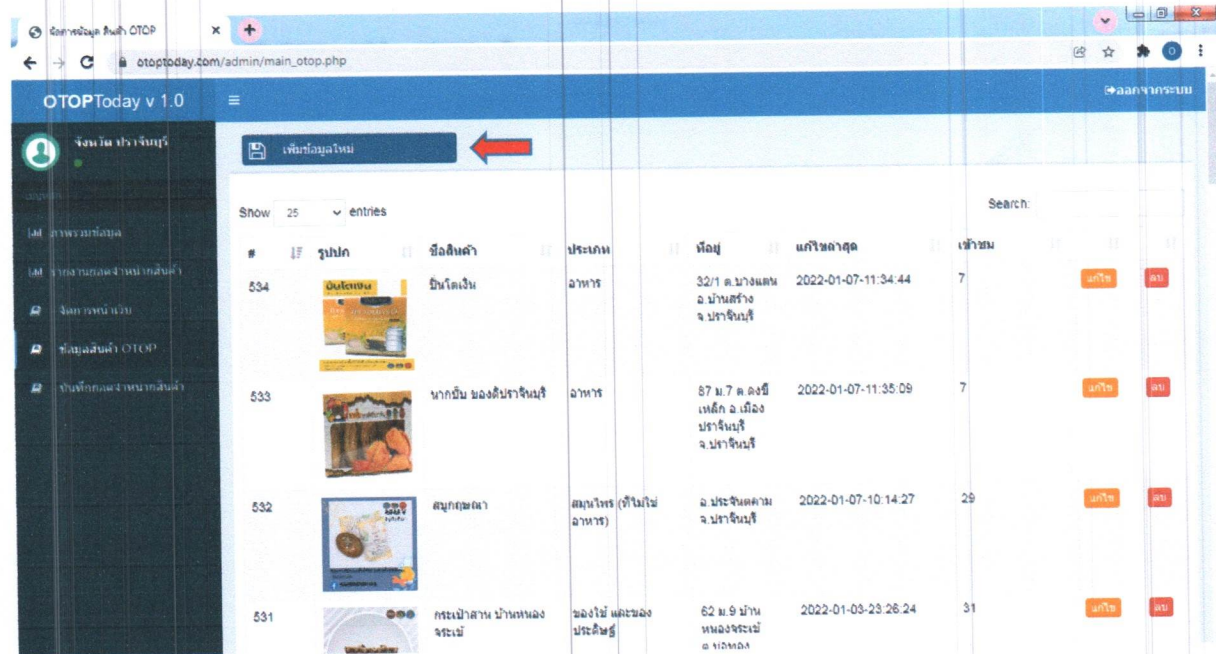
จัดการข้อมูล สินค้า OTOP

otoptoday.com/admin/main_otop.php

OTOPToday v 1.0

ออกจากระบบ

จังหวัด ปราจีนบุรี

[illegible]

ภาพรวมข้อมูล

รายงานยอดจำหน่ายสินค้า

จัดการหน้าเว็บ

ข้อมูลสินค้า OTOP

บันทึกยอดจำหน่ายสินค้า

เพิ่มข้อมูลใหม่

Show 25 entries

Search:

| # | รูปปก | ชื่อสินค้า | ประเภท | ที่อยู่ | แก้ไขล่าสุด | เข้าชม | | |
|---|---|---|---|---|---|---|---|---|
| 534 | ปิ่นโตเงิน | ปิ่นโตเงิน | อาหาร | 32/1 ต.บางแตน อ.บ้านสร้าง จ.ปราจีนบุรี | 2022-01-07-11:34:44 | 7 | แก้ไข | ลบ |
| 533 | | นากบั๋น ของดีปราจีนบุรี | อาหาร | 87 ม.7 ต.ดงขี้เหล็ก อ.เมือง ปราจีนบุรี จ.ปราจีนบุรี | 2022-01-07-11:35:09 | 7 | แก้ไข | ลบ |
| 532 | | สบู่กฤษณา | สมุนไพร (ที่ไม่ใช่อาหาร) | อ.ประจันตคาม จ.ปราจีนบุรี | 2022-01-07-10:14:27 | 29 | แก้ไข | ลบ |
| 531 | | กระเป๋าสาน บ้านหนองจระเข้ | ของใช้ และของประดิษฐ์ | 62 ม.9 บ้านหนองจระเข้ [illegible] | 2022-01-03-23:26:24 | 31 | แก้ไข | ลบ |